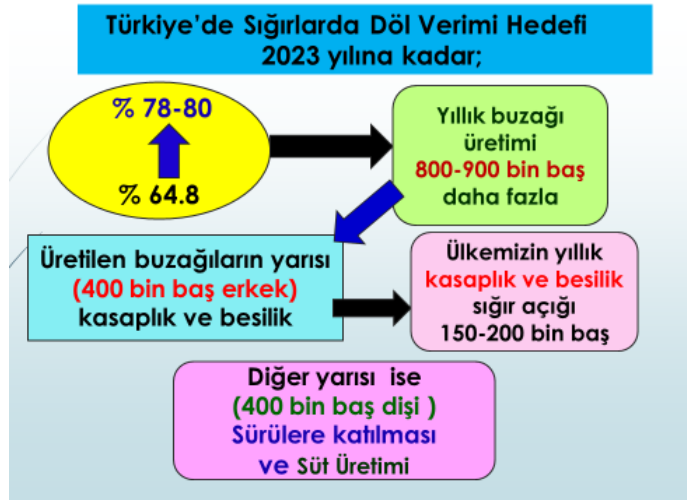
Türkiye'de Sığırlarda Döl Verimi Hedefi 2023 yılına kadar;

% 78-80

% 64.8

Yıllık buzağı üretimi 800-900 bin baş daha fazla

Üretilen buzağıların yarısı (400 bin baş erkek) kasaplık ve besilik

Ülkemizin yıllık kasaplık ve besilik sığır açığı 150-200 bin baş

Diğer yarısı ise (400 bin baş dişi ) Sürülere katılması ve Süt Üretimi